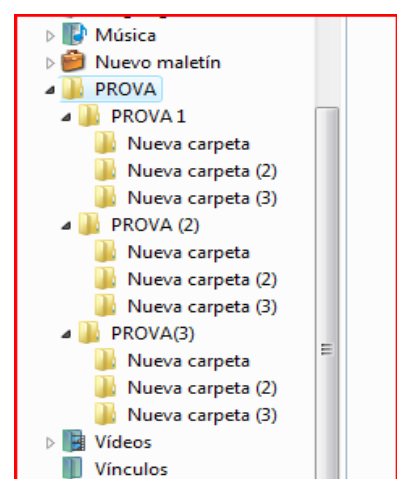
Música
Nuevo maletín
PROVA
PROVA 1
Nueva carpeta
Nueva carpeta (2)
Nueva carpeta (3)
PROVA (2)
Nueva carpeta
Nueva carpeta (2)
Nueva carpeta (3)
PROVA(3)
Nueva carpeta
Nueva carpeta (2)
Nueva carpeta (3)
Vídeos
Vínculos